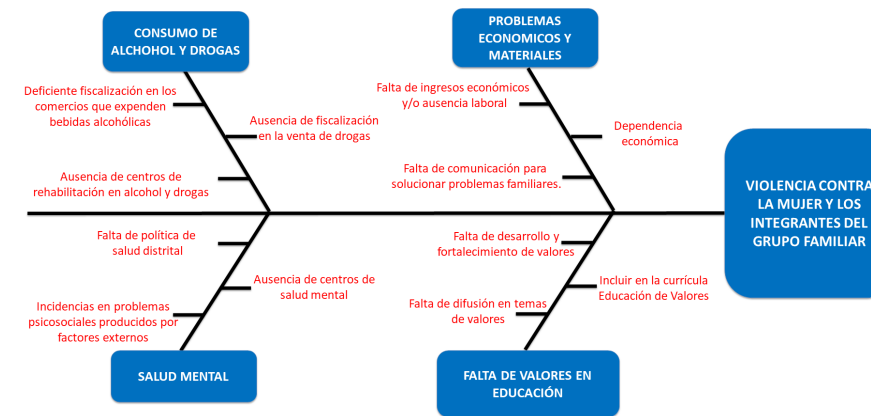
CONSUMO DE ALCHOHOL Y DROGAS

Deficiente fiscalización en los comercios que expenden bebidas alcohólicas

Ausencia de fiscalización en la venta de drogas

Ausencia de centros de rehabilitación en alcohol y drogas

PROBLEMAS ECONOMICOS Y MATERIALES

Falta de ingresos económicos y/o ausencia laboral

Dependencia económica

Falta de comunicación para solucionar problemas familiares.

VIOLENCIA CONTRA LA MUJER Y LOS INTEGRANTES DEL GRUPO FAMILIAR

Falta de política de salud distrital

Ausencia de centros de salud mental

Incidencias en problemas psicosociales producidos por factores externos

SALUD MENTAL

Falta de desarrollo y fortalecimiento de valores

Incluir en la currícula Educación de Valores

Falta de difusión en temas de valores

FALTA DE VALORES EN EDUCACIÓN